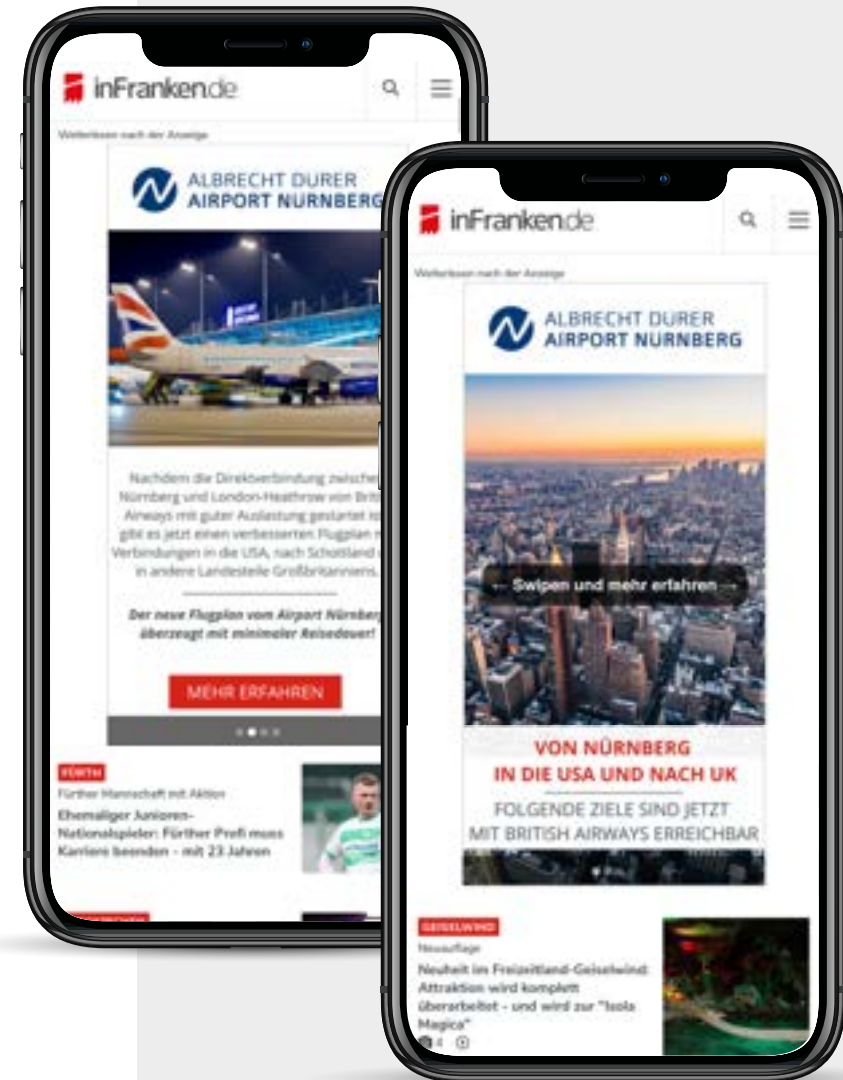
inFranken.de

Weiterlesen nach der Anzeige

ALBRECHT DURER AIRPORT NURNBERG

Nachdem die Direktverbindung zwischen Nürnberg und London-Heathrow von British Airways mit guter Auslastung gestartet ist, gibt es jetzt einen verbesserten Flugplan mit Verbindungen in die USA, nach Schottland und in andere Landesteile Großbritanniens.

Der neue Flugplan vom Airport Nürnberg überzeugt mit minimaler Reisedauer!

MEHR ERFAHREN

FÜRTH

Fürther Mannschaft mit Aktion

Ehemaliger Junioren-Nationalspieler: Fürther Profi muss Karriere beenden - mit 23 Jahren

inFranken.de

Weiterlesen nach der Anzeige

ALBRECHT DURER AIRPORT NURNBERG

← Swipen und mehr erfahren →

VON NÜRNBERG IN DIE USA UND NACH UK

FOLGENDE ZIELE SIND JETZT MIT BRITISH AIRWAYS ERREICHBAR

GEISELWIND

Neuauflage

Neuheit im Freizeitland-Geiselwind: Attraktion wird komplett überarbeitet - und wird zur "Isola Magica"